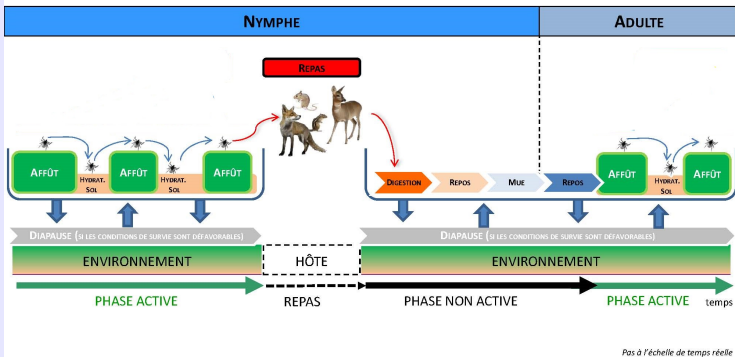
NYMPHE

ADULTE

REPAS

AFFÛT

HYDRAT. SOL

AFFÛT

HYDRAT. SOL

AFFÛT

DIGESTION

REPOS

MUE

REPOS

AFFÛT

HYDRAT. SOL

AFFÛT

DIAPAUSE (SI LES CONDITIONS DE SURVIE SONT DÉFAVORABLES)

DIAPAUSE (SI LES CONDITIONS DE SURVIE SONT DÉFAVORABLES)

ENVIRONNEMENT

HÔTE

ENVIRONNEMENT

PHASE ACTIVE

REPAS

PHASE NON ACTIVE

PHASE ACTIVE

temps

Pas à l'échelle de temps réelle